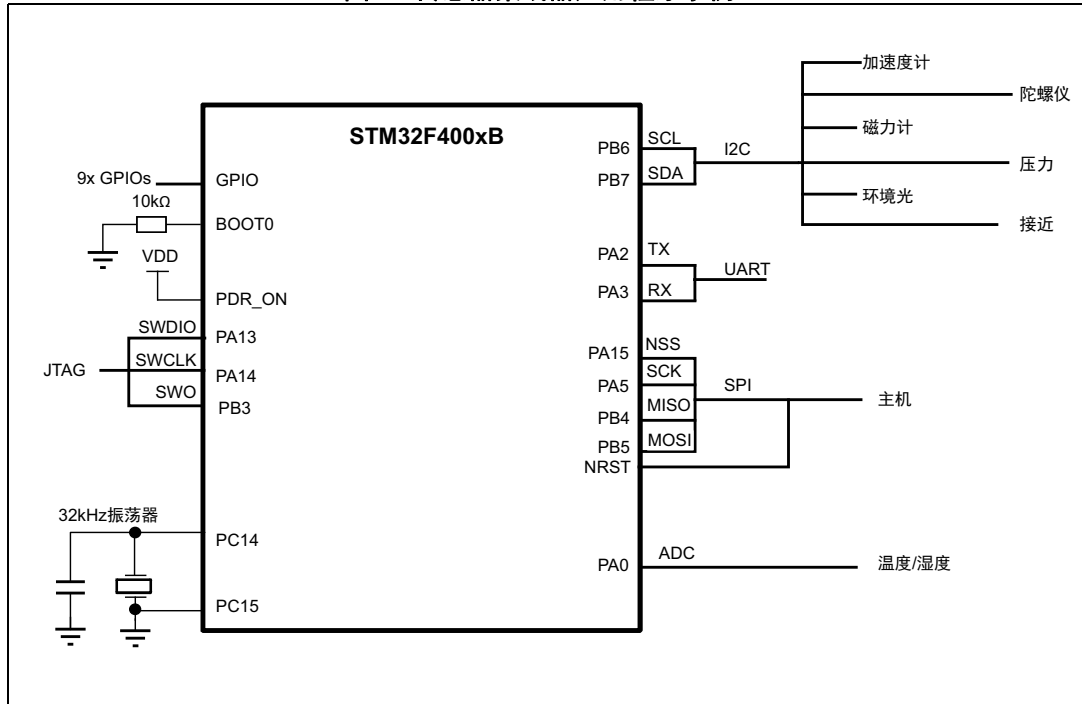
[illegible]

STM32F400xB

9x GPIOs
GPIO
10kΩ
BOOT0
VDD
PDR_ON
SWDIO
PA13
JTAG
SWCLK
PA14
SWO
PB3
32kHz振荡器
PC14
PC15

PB6
SCL
PB7
SDA
I2C
加速度计
陀螺仪
磁力计
压力
环境光
接近
PA2
TX
PA3
RX
UART
PA15
NSS
PA5
SCK
SPI
PB4
MISO
PB5
MOSI
NRST
主机
PA0
ADC
温度/湿度